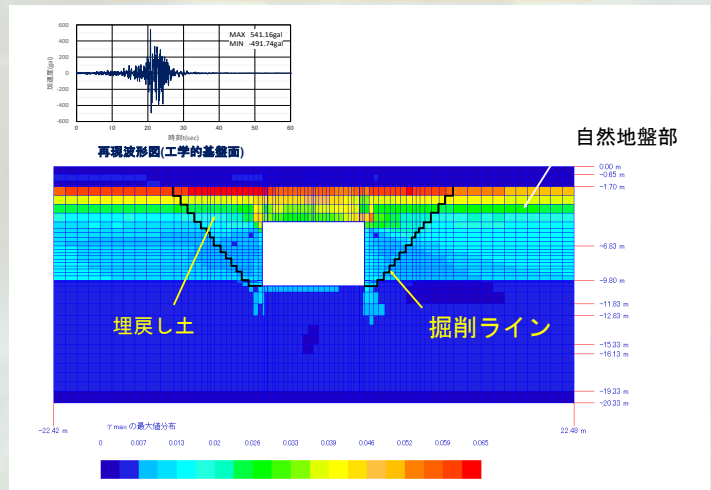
600
400
200
0
-200
-400
-600
加速度(gal)
MAX 541.16gal
MIN -491.74gal
0 10 20 30 40 50 60
時刻(sec)
再現波形図(工学的基盤面)

自然地盤部

0.00 m
-0.65 m
-1.70 m
-6.83 m
-9.80 m
-11.83 m
-12.83 m
-15.33 m
-16.13 m
-19.33 m
-20.33 m

埋戻し土
掘削ライン

-22.42 m
22.48 m

γ max の最大値分布
0 0.007 0.013 0.02 0.026 0.033 0.039 0.046 0.052 0.059 0.065